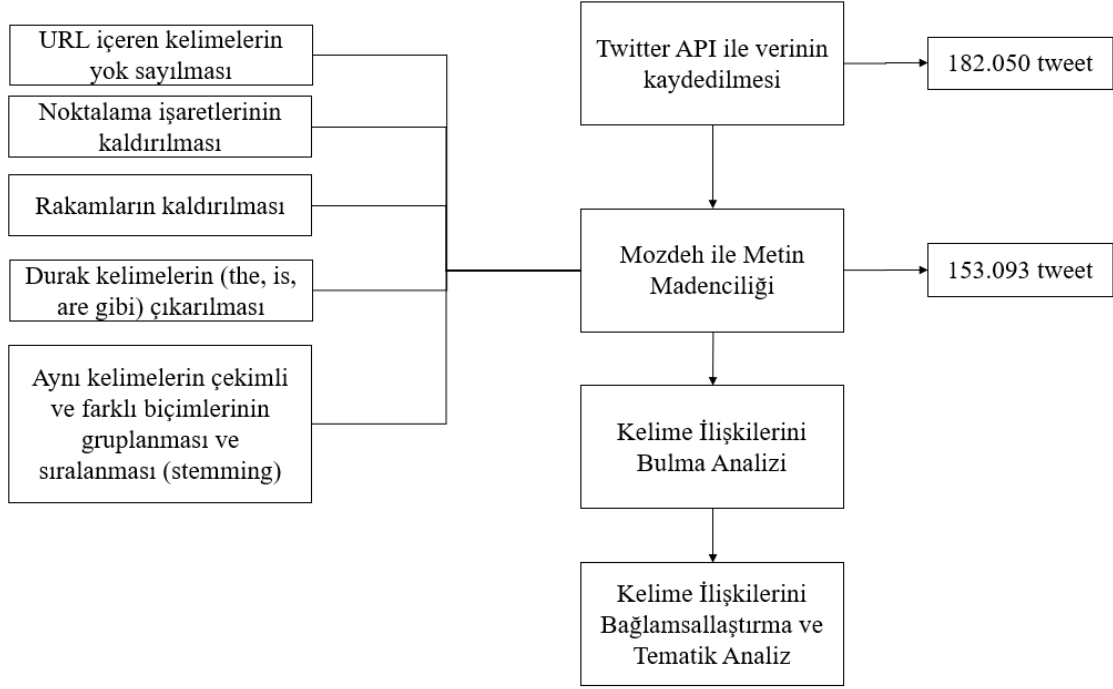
URL içeren kelimelerin yok sayılması

Noktalama işaretlerinin kaldırılması

Rakamların kaldırılması

Durak kelimelerin (the, is, are gibi) çıkarılması

Aynı kelimelerin çekimli ve farklı biçimlerinin gruplanması ve sıralanması (stemming)

Twitter API ile verinin kaydedilmesi

182.050 tweet

Mozdeh ile Metin Madenciliği

153.093 tweet

Kelime İlişkilerini Bulma Analizi

Kelime İlişkilerini Bağlamsallaştırma ve Tematik Analiz